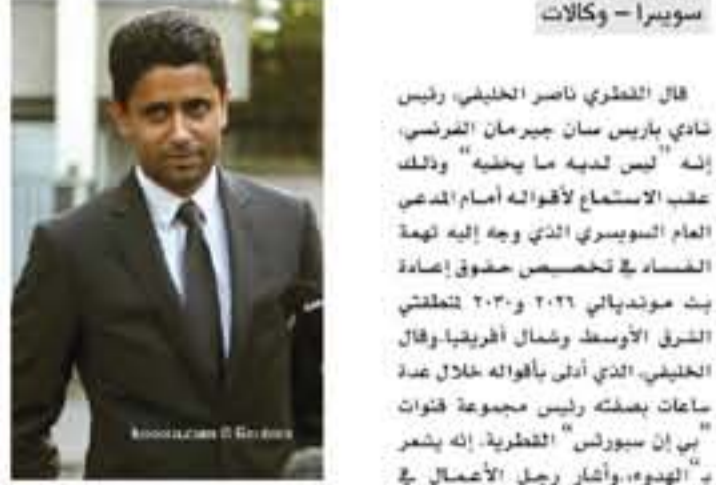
سويسرا – وكالات

قال القطري ناصر الخليفي، رئيس نادي باريس سان جيرمان الفرنسي، إنه "ليس لديه ما يخفيه" وذلك عقب الاستماع لأقواله أمام المدعي العام السويسري الذي وجه إليه تهمة الفساد في تخصيص حقوق إعادة بث مونديالي ٢٠٢٦ و٢٠٣٠ لمنطقتي الشرق الأوسط وشمال أفريقيا. وقال الخليفي، الذي أدلى بأقواله خلال عدة ساعات بصفته رئيس مجموعة قنوات "بي إن سبورتس" القطرية، إنه يشعر بـ"الهدوء". وأشار رجل الأعمال في

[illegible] © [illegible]